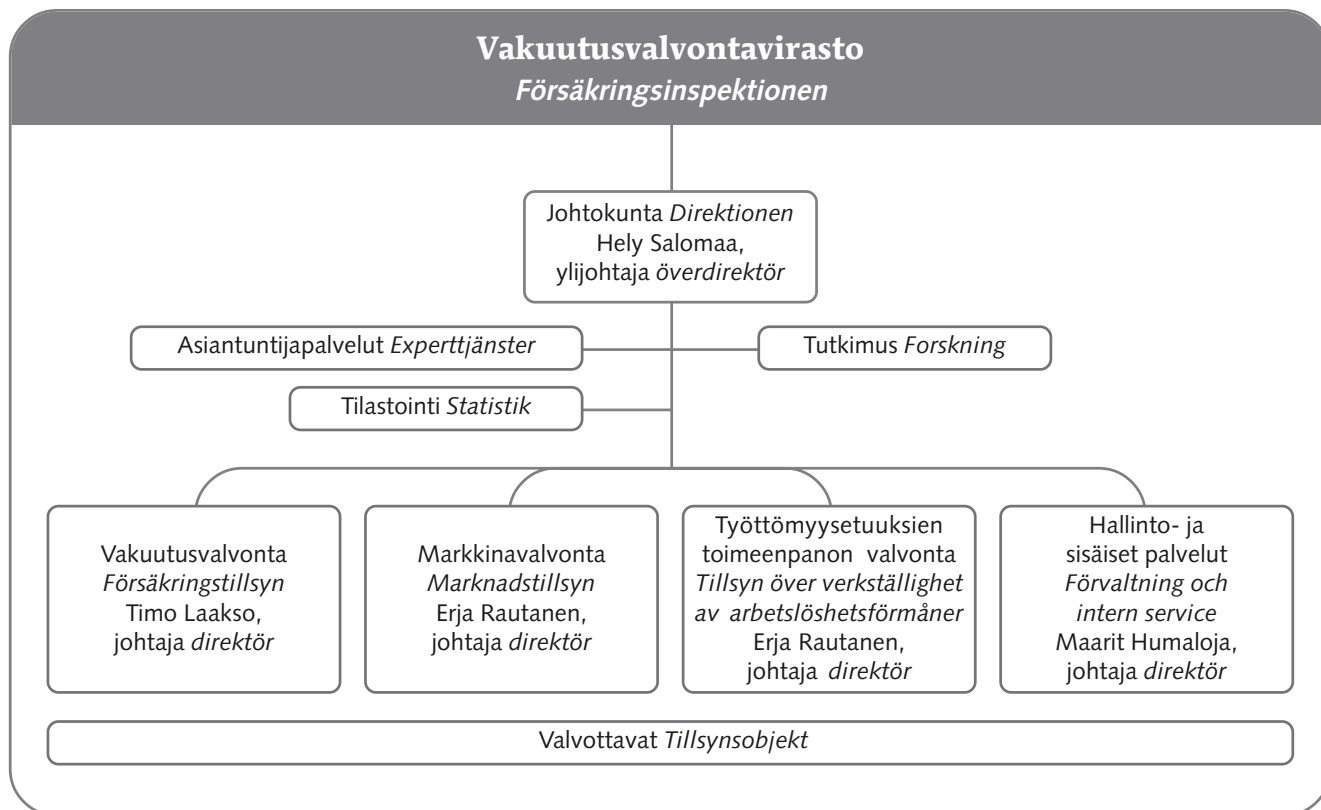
Vakuutusvalvontavirasto
Försäkringsinspektionen

Johtokunta Direktionen
Hely Salomaa,
ylijohtaja överdirektör

Asiantuntijapalvelut Experttjänster

Tutkimus Forskning

Tilastointi Statistik

Vakuutusvalvonta
Försäkringstillsyn
Timo Laakso,
johtaja direktör

Markkinavalvonta
Marknadstillsyn
Erja Rautanen,
johtaja direktör

Työttömyysetuuksien toimeenpanon valvonta
Tillsyn över verkställighet av arbetslöshetsförmåner
Erja Rautanen,
johtaja direktör

Hallinto- ja sisäiset palvelut
Förvaltning och intern service
Maarit Humaloja,
johtaja direktör

Valvottavat Tillsynsobjekt